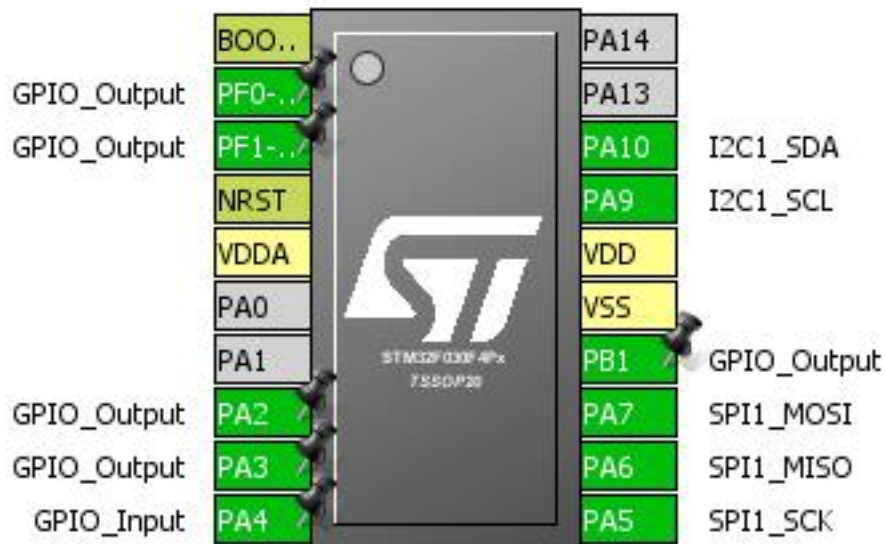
BOO..
GPIO_Output PF0-..
GPIO_Output PF1-..
NRST
VDDA
PA0
PA1
GPIO_Output PA2
GPIO_Output PA3
GPIO_Input PA4

PA14
PA13
PA10 I2C1_SDA
PA9 I2C1_SCL
VDD
VSS
PB1 GPIO_Output
PA7 SPI1_MOSI
PA6 SPI1_MISO
PA5 SPI1_SCK

STM32F030F4Px
TSSOP20